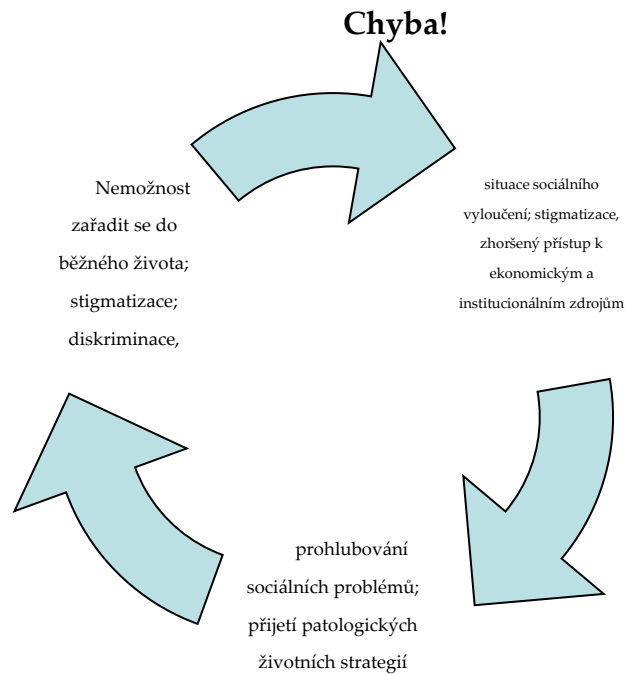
Chyba!

Nemožnost zařadit se do běžného života; stigmatizace; diskriminace,

situace sociálního vyloučení; stigmatizace, zhoršený přístup k ekonomickým a institucionálním zdrojům

prohlubování sociálních problémů; přijetí patologických životních strategií